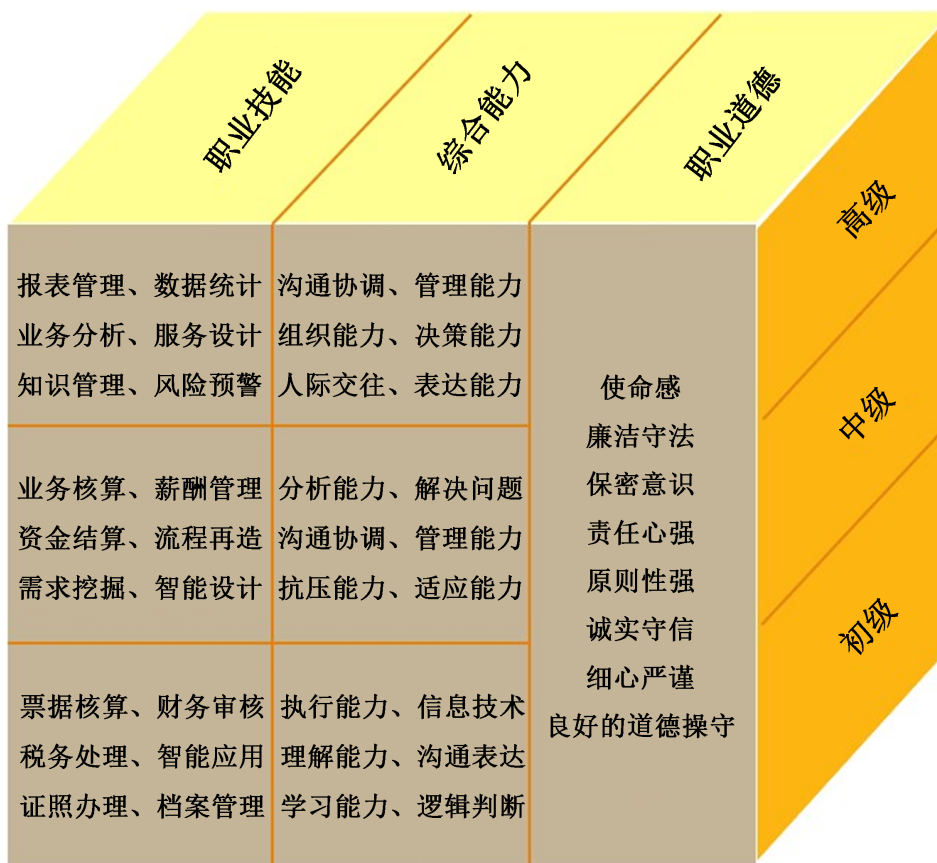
职业技能

综合能力

职业道德

高级

中级

初级

| 报表管理、数据统计<br>业务分析、服务设计<br>知识管理、风险预警 | 沟通协调、管理能力<br>组织能力、决策能力<br>人际交往、表达能力 | 使命感<br>廉洁守法<br>保密意识<br>责任心强<br>原则性强<br>诚实守信<br>细心严谨<br>良好的道德操守 |
|---|---|---|
| 业务核算、薪酬管理<br>资金结算、流程再造<br>需求挖掘、智能设计 | 分析能力、解决问题<br>沟通协调、管理能力<br>抗压能力、适应能力 | |
| 票据核算、财务审核<br>税务处理、智能应用<br>证照办理、档案管理 | 执行能力、信息技术<br>理解能力、沟通表达<br>学习能力、逻辑判断 | |